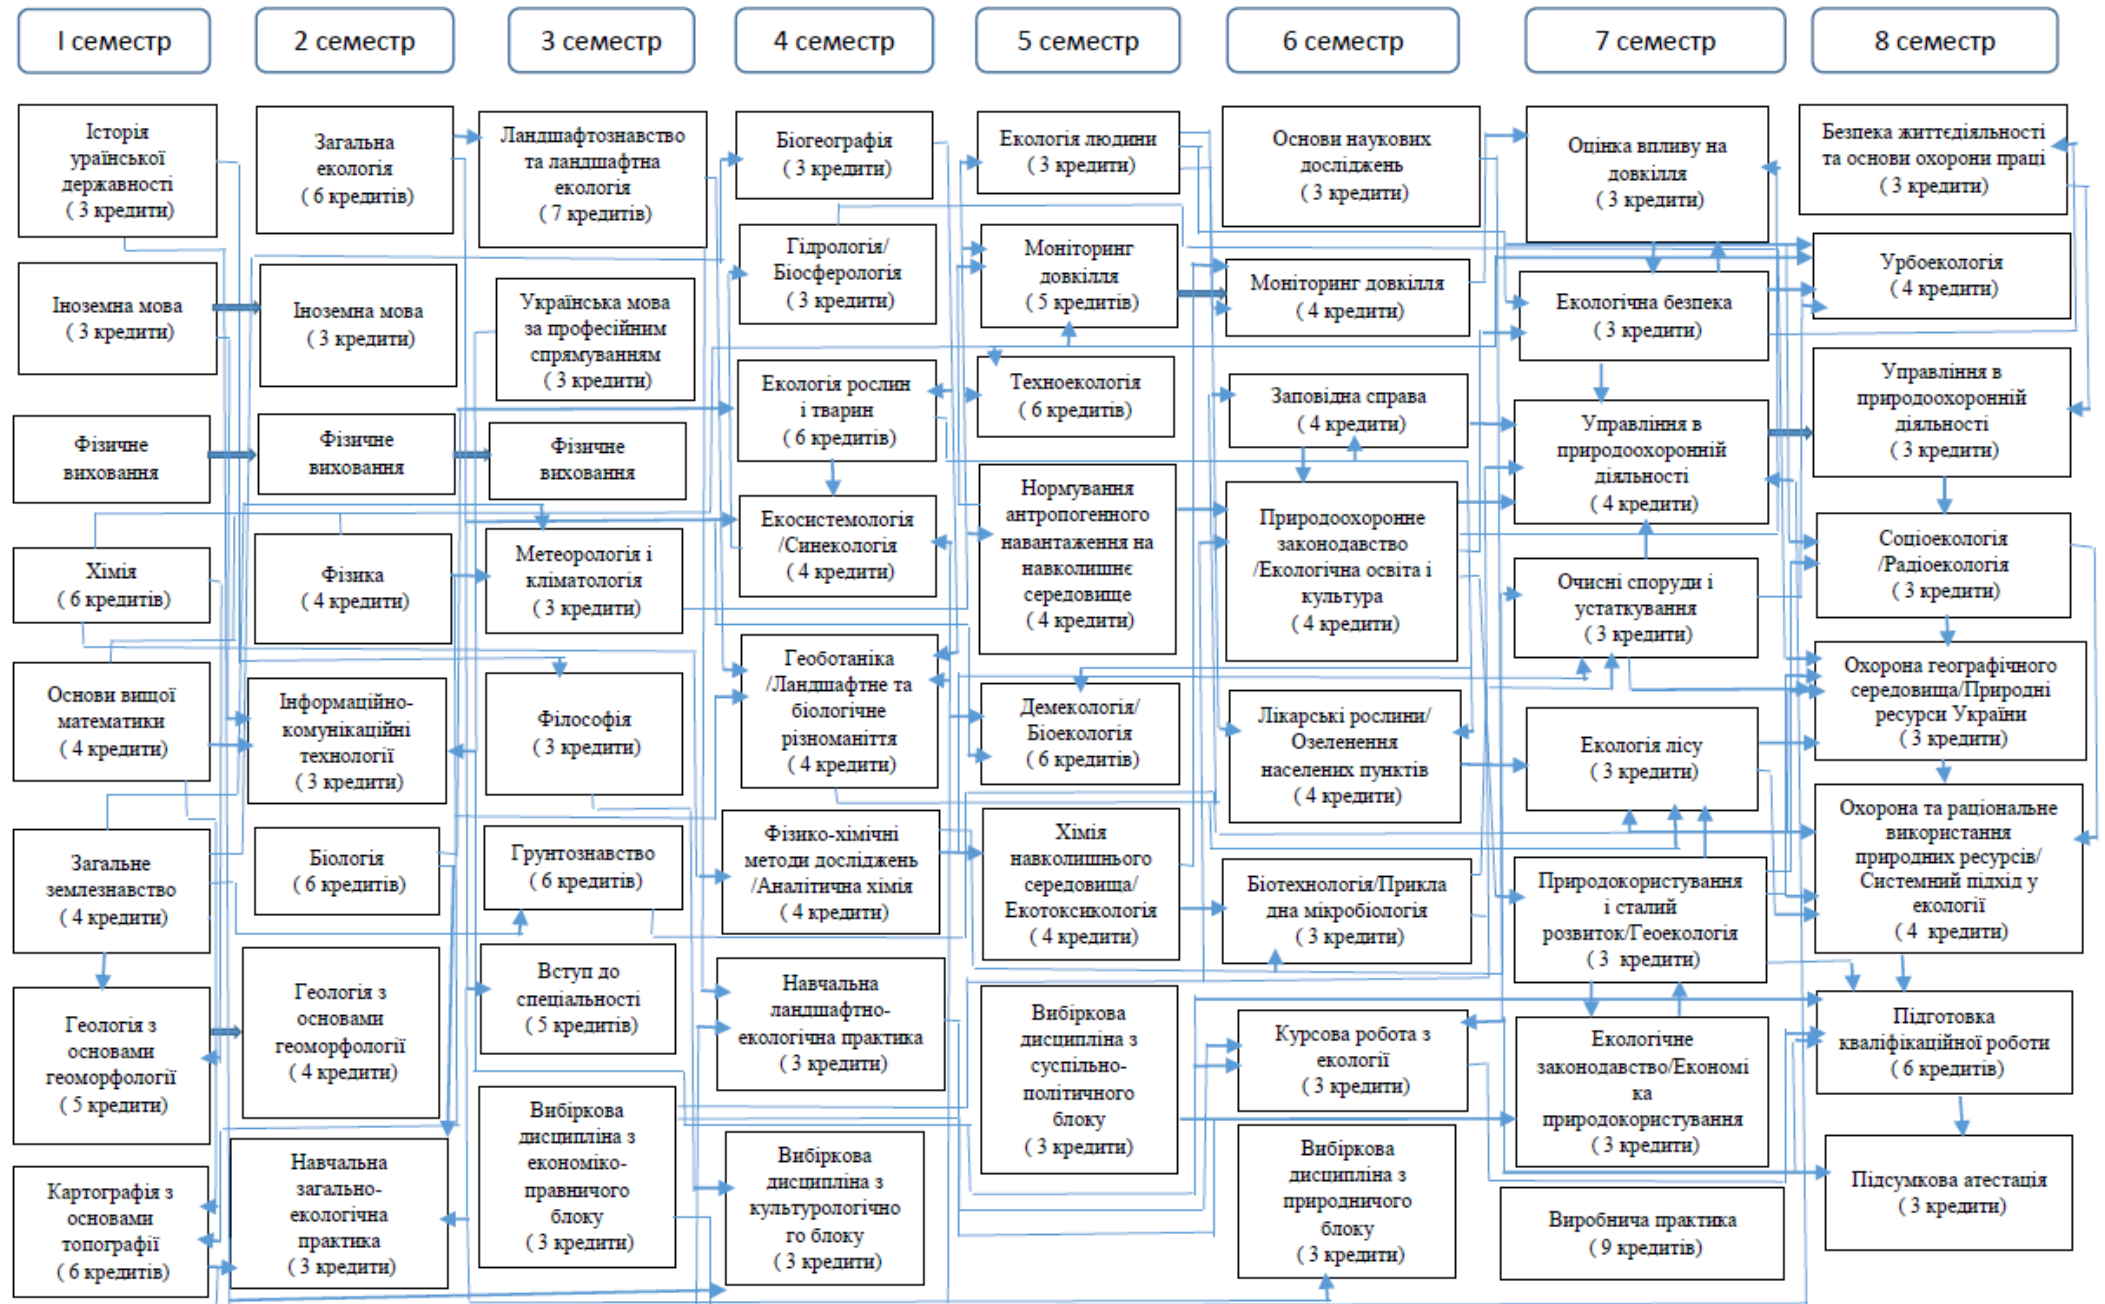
I семестр

2 семестр

3 семестр

4 семестр

5 семестр

6 семестр

7 семестр

8 семестр

Історія ураїнської державності ( 3 кредити)

Іноземна мова ( 3 кредити)

Фізичне виховання

Хімія ( 6 кредитів)

Основи вищої математики ( 4 кредити)

Загальне землезнавство ( 4 кредити)

Геологія з основами геоморфології ( 5 кредити)

Картографія з основами топографії ( 6 кредитів)

Загальна екологія ( 6 кредитів)

Іноземна мова ( 3 кредити)

Фізичне виховання

Фізика ( 4 кредити)

Інформаційно-комунікаційні технології ( 3 кредити)

Біологія ( 6 кредитів)

Геологія з основами геоморфології ( 4 кредити)

Навчальна загально-екологічна практика ( 3 кредити)

Ландшафтознавство та ландшафтна екологія ( 7 кредитів)

Українська мова за професійним спрямуванням ( 3 кредити)

Фізичне виховання

Метеорологія і кліматологія ( 3 кредити)

Філософія ( 3 кредити)

Грунтознавство ( 6 кредитів)

Вступ до спеціальності ( 5 кредити)

Вибіркова дисципліна з економіко-правничого блоку ( 3 кредити)

Біогеографія ( 3 кредити)

Гідрологія/ Біосферологія ( 3 кредити)

Екологія рослин і тварин ( 6 кредитів)

Екосистемологія /Синекологія ( 4 кредити)

Геоботаніка /Ландшафтне та біологічне різноманіття ( 4 кредити)

Фізико-хімічні методи досліджень /Аналітична хімія ( 4 кредити)

Навчальна ландшафтно-екологічна практика ( 3 кредити)

Вибіркова дисципліна з культурологічного блоку ( 3 кредити)

Екологія людини ( 3 кредити)

Моніторинг довкілля ( 5 кредитів)

Техноекологія ( 6 кредитів)

Нормування антропогенного навантаження на навколишнє середовище ( 4 кредити)

Демекологія/ Біоекологія ( 6 кредитів)

Хімія навколишнього середовища/ Екотоксикологія ( 4 кредити)

Вибіркова дисципліна з суспільно-політичного блоку ( 3 кредити)

Основи наукових досліджень ( 3 кредити)

Моніторинг довкілля ( 4 кредити)

Заповідна справа ( 4 кредити)

Природоохоронне законодавство /Екологічна освіта і культура ( 4 кредити)

Лікарські рослини/ Озеленення населених пунктів ( 4 кредити)

Біотехнологія/Прикладна мікробіологія ( 3 кредити)

Курсова робота з екології ( 3 кредити)

Вибіркова дисципліна з природничого блоку ( 3 кредити)

Оцінка впливу на довкілля ( 3 кредити)

Екологічна безпека ( 3 кредити)

Управління в природоохоронній діяльності ( 4 кредити)

Очисні споруди і устаткування ( 3 кредити)

Екологія лісу ( 3 кредити)

Природокористування і сталий розвиток/Геоекологія ( 3 кредити)

Екологічне законодавство/Економіка природокористування ( 3 кредити)

Виробнича практика ( 9 кредитів)

Безпека життєдіяльності та основи охорони праці ( 3 кредити)

Урбоекологія ( 4 кредити)

Управління в природоохоронній діяльності ( 3 кредити)

Соціоекологія /Радіоекологія ( 3 кредити)

Охорона географічного середовища/Природні ресурси України ( 3 кредити)

Охорона та раціональне використання природних ресурсів/ Системний підхід у екології ( 4 кредити)

Підготовка кваліфікаційної роботи ( 6 кредитів)

Підсумкова атестація ( 3 кредити)